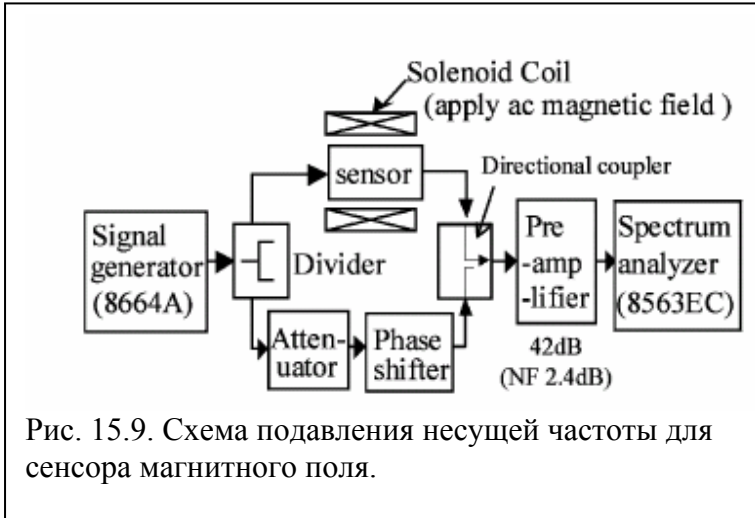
Solenoid Coil
(apply ac magnetic field )

sensor

Directional coupler

Signal generator (8664A)

Divider

Atten-uator

Phase shifter

Pre -amp -lifier

42dB (NF 2.4dB)

Spectrum analyzer (8563EC)

Рис. 15.9. Схема подавления несущей частоты для сенсора магнитного поля.